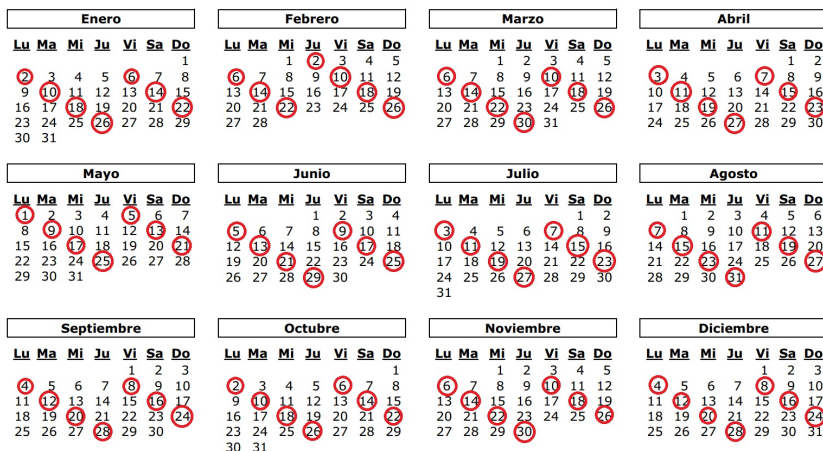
Enero

| Lu | Ma | Mi | Ju | Vi | Sa | Do |
|---|---|---|---|---|---|---|
| | | | | | | 1 |
| 2 | 3 | 4 | 5 | 6 | 7 | 8 |
| 9 | 10 | 11 | 12 | 13 | 14 | 15 |
| 16 | 17 | 18 | 19 | 20 | 21 | 22 |
| 23 | 24 | 25 | 26 | 27 | 28 | 29 |
| 30 | 31 | | | | | |

Febrero

| Lu | Ma | Mi | Ju | Vi | Sa | Do |
|---|---|---|---|---|---|---|
| | | 1 | 2 | 3 | 4 | 5 |
| 6 | 7 | 8 | 9 | 10 | 11 | 12 |
| 13 | 14 | 15 | 16 | 17 | 18 | 19 |
| 20 | 21 | 22 | 23 | 24 | 25 | 26 |
| 27 | 28 | | | | | |

Marzo

| Lu | Ma | Mi | Ju | Vi | Sa | Do |
|---|---|---|---|---|---|---|
| | | 1 | 2 | 3 | 4 | 5 |
| 6 | 7 | 8 | 9 | 10 | 11 | 12 |
| 13 | 14 | 15 | 16 | 17 | 18 | 19 |
| 20 | 21 | 22 | 23 | 24 | 25 | 26 |
| 27 | 28 | 29 | 30 | 31 | | |

Abril

| Lu | Ma | Mi | Ju | Vi | Sa | Do |
|---|---|---|---|---|---|---|
| | | | | | 1 | 2 |
| 3 | 4 | 5 | 6 | 7 | 8 | 9 |
| 10 | 11 | 12 | 13 | 14 | 15 | 16 |
| 17 | 18 | 19 | 20 | 21 | 22 | 23 |
| 24 | 25 | 26 | 27 | 28 | 29 | 30 |

Mayo

| Lu | Ma | Mi | Ju | Vi | Sa | Do |
|---|---|---|---|---|---|---|
| 1 | 2 | 3 | 4 | 5 | 6 | 7 |
| 8 | 9 | 10 | 11 | 12 | 13 | 14 |
| 15 | 16 | 17 | 18 | 19 | 20 | 21 |
| 22 | 23 | 24 | 25 | 26 | 27 | 28 |
| 29 | 30 | 31 | | | | |

Junio

| Lu | Ma | Mi | Ju | Vi | Sa | Do |
|---|---|---|---|---|---|---|
| | | | 1 | 2 | 3 | 4 |
| 5 | 6 | 7 | 8 | 9 | 10 | 11 |
| 12 | 13 | 14 | 15 | 16 | 17 | 18 |
| 19 | 20 | 21 | 22 | 23 | 24 | 25 |
| 26 | 27 | 28 | 29 | 30 | | |

Julio

| Lu | Ma | Mi | Ju | Vi | Sa | Do |
|---|---|---|---|---|---|---|
| | | | | | 1 | 2 |
| 3 | 4 | 5 | 6 | 7 | 8 | 9 |
| 10 | 11 | 12 | 13 | 14 | 15 | 16 |
| 17 | 18 | 19 | 20 | 21 | 22 | 23 |
| 24 | 25 | 26 | 27 | 28 | 29 | 30 |
| 31 | | | | | | |

Agosto

| Lu | Ma | Mi | Ju | Vi | Sa | Do |
|---|---|---|---|---|---|---|
| | 1 | 2 | 3 | 4 | 5 | 6 |
| 7 | 8 | 9 | 10 | 11 | 12 | 13 |
| 14 | 15 | 16 | 17 | 18 | 19 | 20 |
| 21 | 22 | 23 | 24 | 25 | 26 | 27 |
| 28 | 29 | 30 | 31 | | | |

Septiembre

| Lu | Ma | Mi | Ju | Vi | Sa | Do |
|---|---|---|---|---|---|---|
| | | | | 1 | 2 | 3 |
| 4 | 5 | 6 | 7 | 8 | 9 | 10 |
| 11 | 12 | 13 | 14 | 15 | 16 | 17 |
| 18 | 19 | 20 | 21 | 22 | 23 | 24 |
| 25 | 26 | 27 | 28 | 29 | 30 | |

Octubre

| Lu | Ma | Mi | Ju | Vi | Sa | Do |
|---|---|---|---|---|---|---|
| | | | | | | 1 |
| 2 | 3 | 4 | 5 | 6 | 7 | 8 |
| 9 | 10 | 11 | 12 | 13 | 14 | 15 |
| 16 | 17 | 18 | 19 | 20 | 21 | 22 |
| 23 | 24 | 25 | 26 | 27 | 28 | 29 |
| 30 | 31 | | | | | |

Noviembre

| Lu | Ma | Mi | Ju | Vi | Sa | Do |
|---|---|---|---|---|---|---|
| | | 1 | 2 | 3 | 4 | 5 |
| 6 | 7 | 8 | 9 | 10 | 11 | 12 |
| 13 | 14 | 15 | 16 | 17 | 18 | 19 |
| 20 | 21 | 22 | 23 | 24 | 25 | 26 |
| 27 | 28 | 29 | 30 | | | |

Diciembre

| Lu | Ma | Mi | Ju | Vi | Sa | Do |
|---|---|---|---|---|---|---|
| | | | | 1 | 2 | 3 |
| 4 | 5 | 6 | 7 | 8 | 9 | 10 |
| 11 | 12 | 13 | 14 | 15 | 16 | 17 |
| 18 | 19 | 20 | 21 | 22 | 23 | 24 |
| 25 | 26 | 27 | 28 | 29 | 30 | 31 |